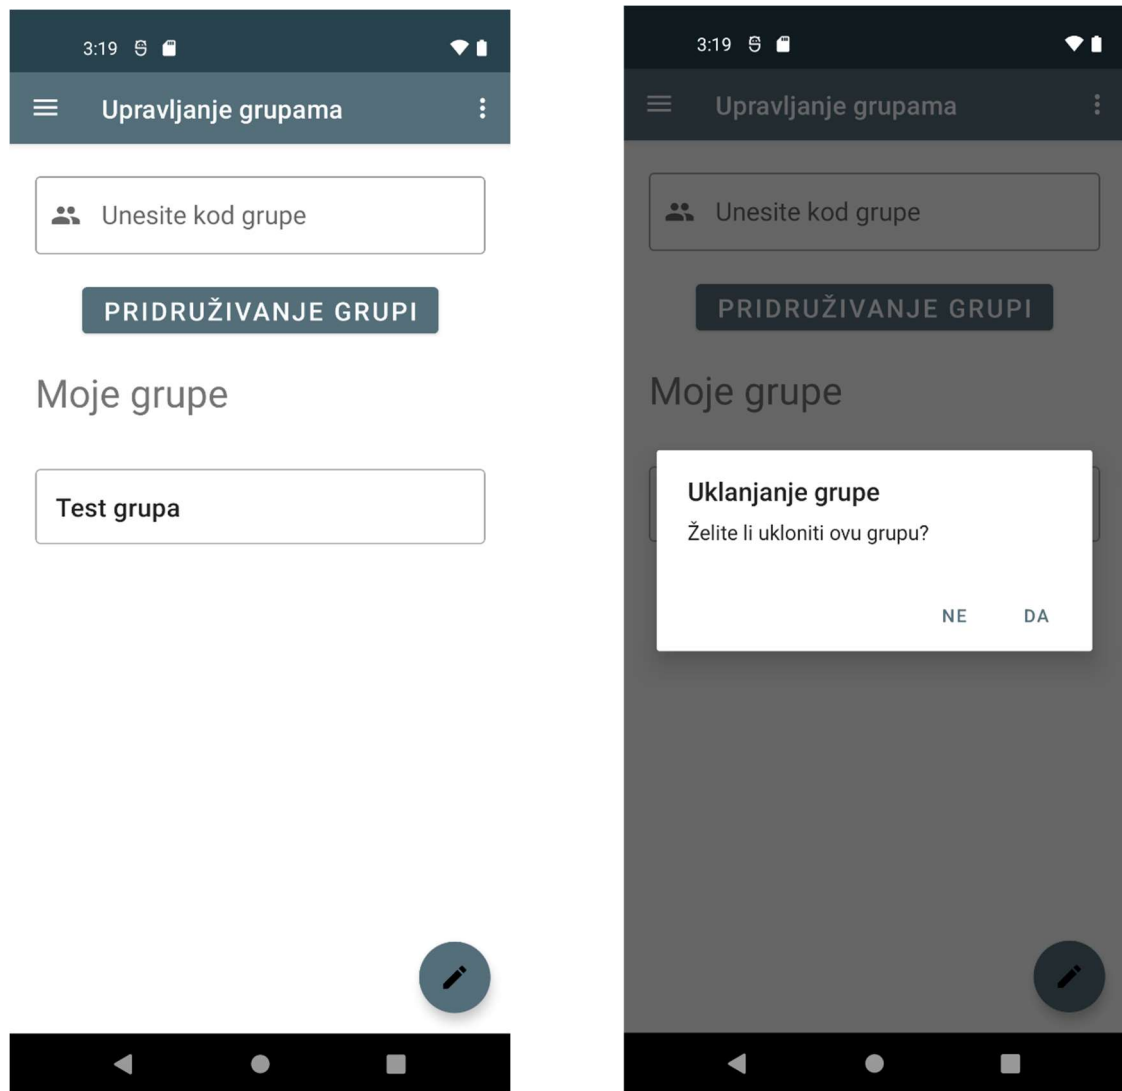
3:19

Upravljanje grupama

Unesite kod grupe

PRIDRUŽIVANJE GRUPI

Moje grupe

Test grupa

3:19

Upravljanje grupama

Unesite kod grupe

PRIDRUŽIVANJE GRUPI

Moje grupe

Uklanjanje grupe

Želite li ukloniti ovu grupu?

NE DA